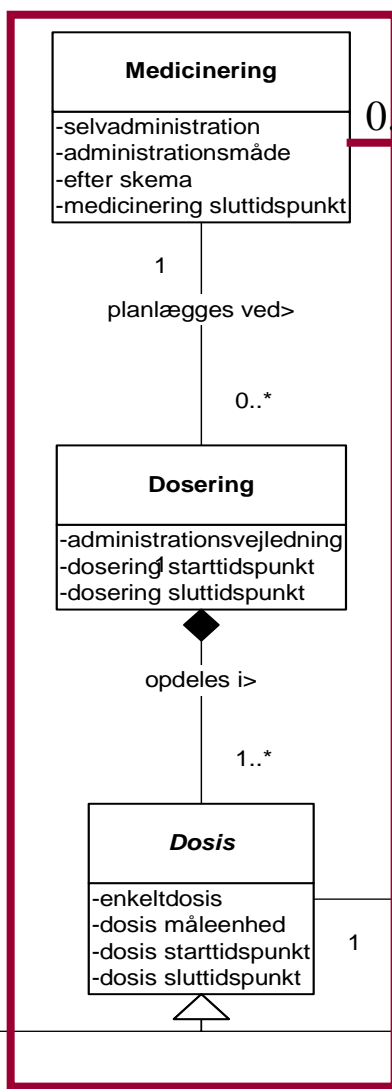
Medicinering

-selvadministration
-administrationsmåde
-efter skema
-medicinering sluttidspunkt

0.

1

planlægges ved>

0..*

Dosering

-administrationsvejledning
-dosering 1 starttidspunkt
-dosering sluttidspunkt

opdeles i>

1..*

Dosis

-enkeltdosis
-dosis måleenhed
-dosis starttidspunkt
-dosis sluttidspunkt

1